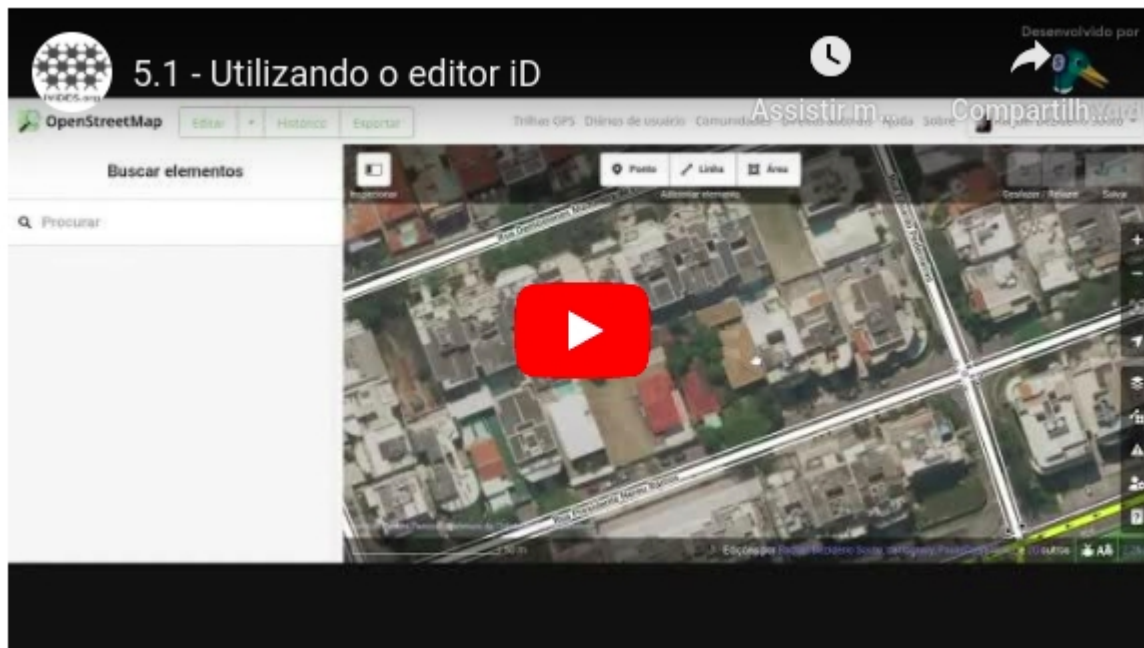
5.1 - Utilizando o editor iD

Desenvolvido por

Assistir m...

Compartilh...

OpenStreetMap

Editar

Histórico

Exportar

Trilhas GPS Diários de usuário Comunidades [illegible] Ajuda Sobre

Buscar elementos

Procurar

Inspecionar

Ponto

Linha

Área

Adicionar elemento

Desfazer / Refazer

Salvar

Rua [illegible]

Rua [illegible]

50 m

Edição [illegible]

AA